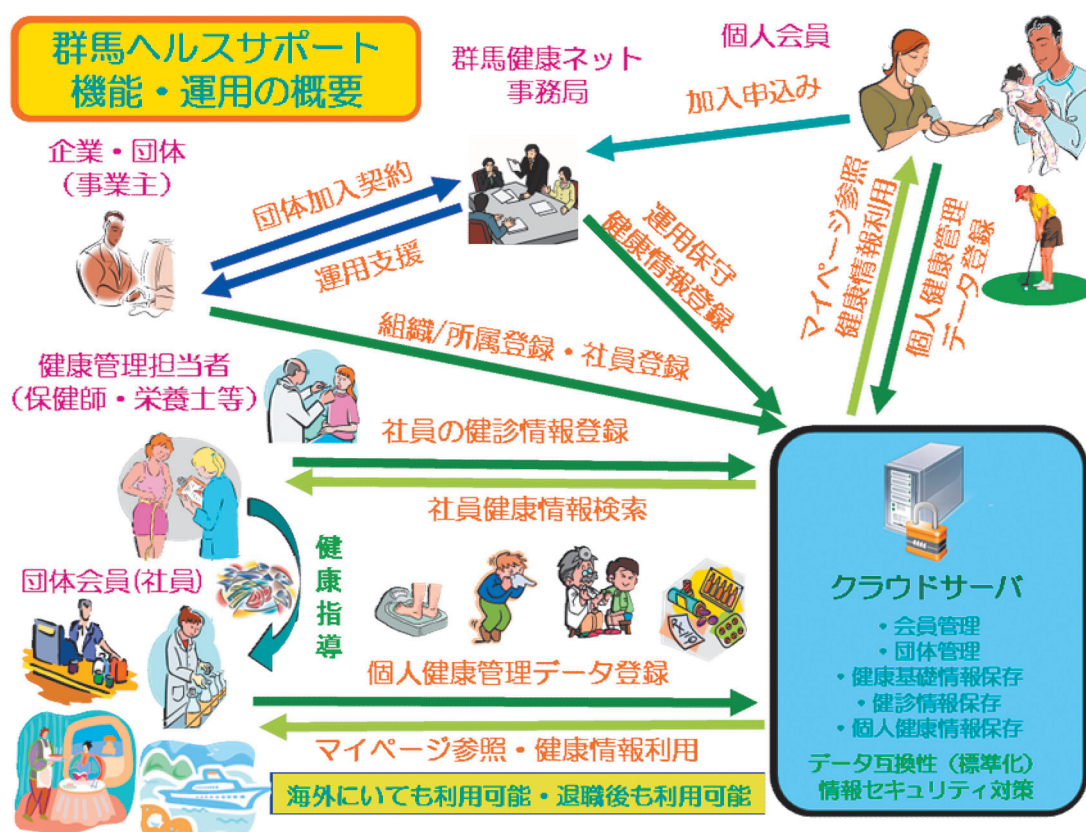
群馬ヘルスサポート
機能・運用の概要

群馬健康ネット
事務局

個人会員

加入申込み

企業・団体
（事業主）

団体加入契約

運用支援

運用保守
健康情報登録

マイページ参照
健康情報利用

個人健康管理
データ登録

組織/所属登録・社員登録

健康管理担当者
（保健師・栄養士等）

社員の健診情報登録

社員健康情報検索

健康指導

団体会員（社員）

個人健康管理データ登録

マイページ参照・健康情報利用

海外にいても利用可能・退職後も利用可能

クラウドサーバ
・会員管理
・団体管理
・健康基礎情報保存
・健診情報保存
・個人健康情報保存
データ互換性（標準化）
情報セキュリティ対策